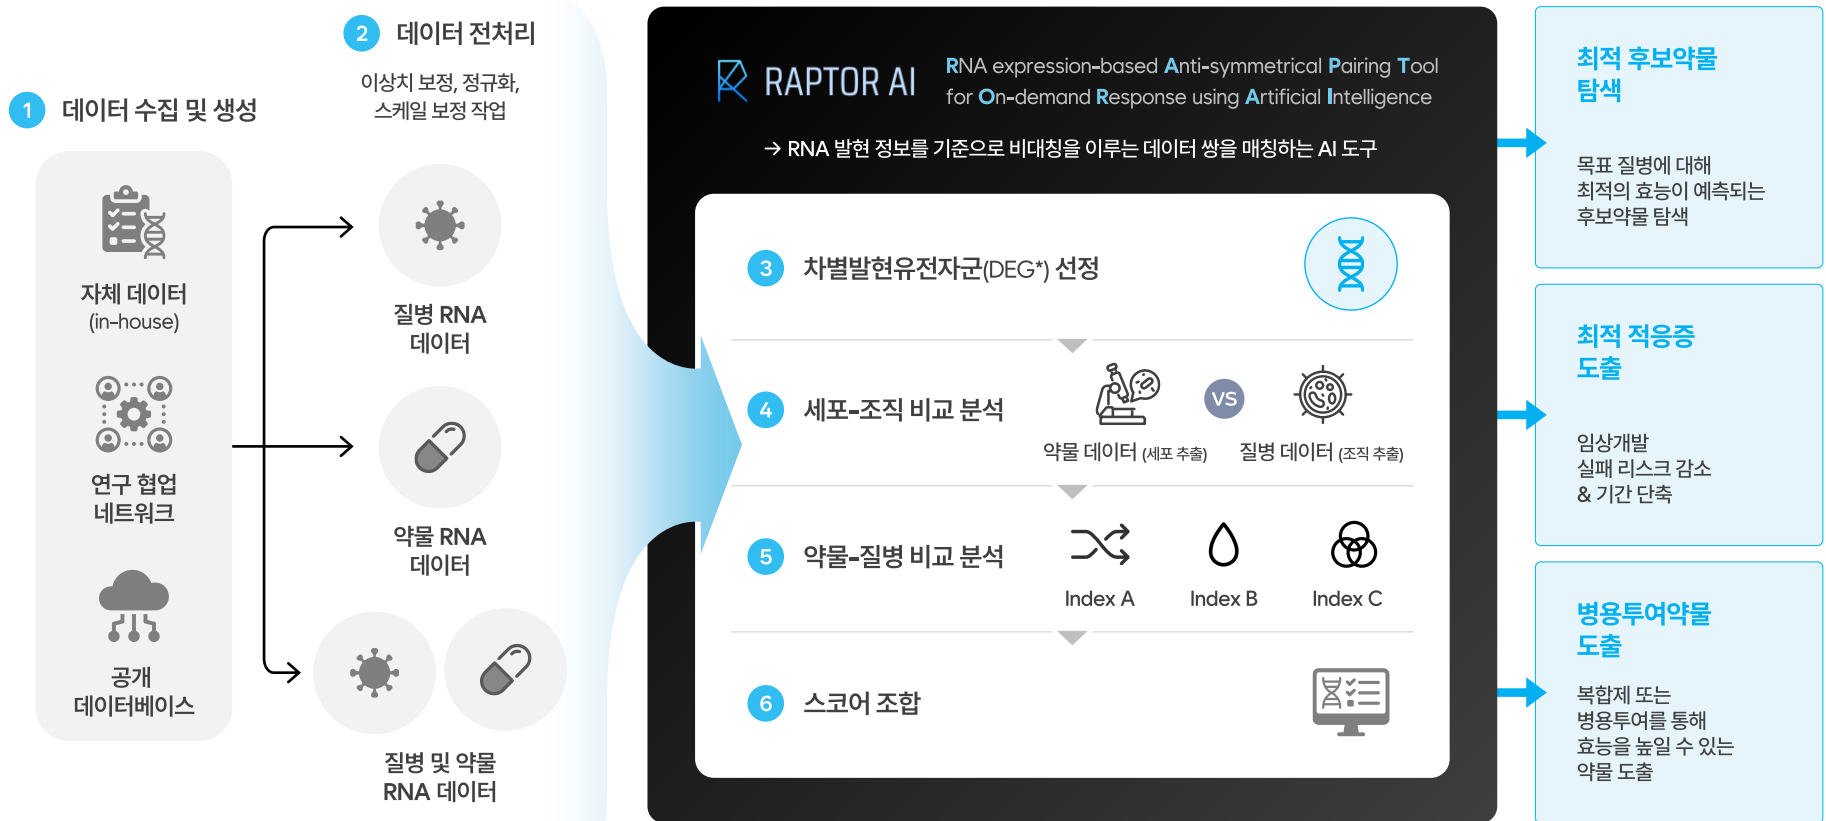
1 데이터 수집 및 생성

자체 데이터
(in-house)

연구 협업
네트워크

공개
데이터베이스

2 데이터 전처리

이상치 보정, 정규화,
스케일 보정 작업

질병 RNA
데이터

약물 RNA
데이터

질병 및 약물
RNA 데이터

RAPTOR AI

RNA expression-based Anti-symmetrical Pairing Tool for On-demand Response using Artificial Intelligence

→ RNA 발현 정보를 기준으로 비대칭을 이루는 데이터 쌍을 매칭하는 AI 도구

3 차별발현유전자군(DEG*) 선정

4 세포-조직 비교 분석

약물 데이터 (세포 추출)

VS

질병 데이터 (조직 추출)

5 약물-질병 비교 분석

Index A

Index B

Index C

6 스코어 조합

최적 후보약물 탐색

목표 질병에 대해 최적의 효능이 예측되는 후보약물 탐색

최적 적응증 도출

임상개발 실패 리스크 감소 & 기간 단축

병용투여약물 도출

복합제 또는 병용투여를 통해 효능을 높일 수 있는 약물 도출